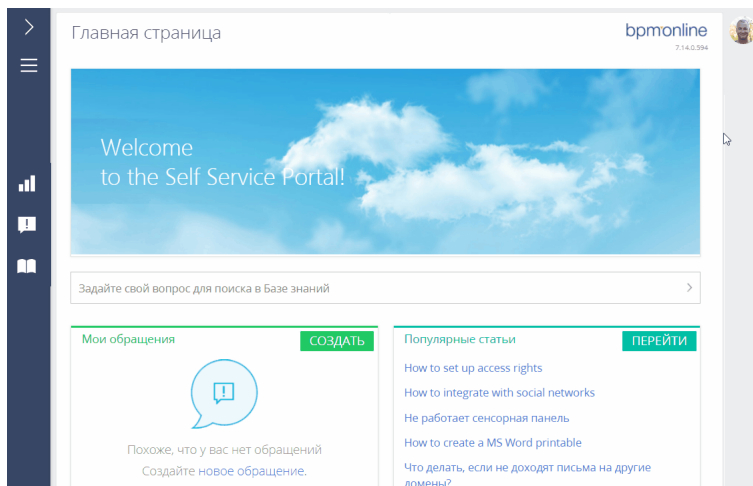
Главная страница

bpm'online
7.14.0.594

Welcome
to the Self Service Portal!

Задайте свой вопрос для поиска в Базе знаний

Мои обращения

СОЗДАТЬ

Похоже, что у вас нет обращений
Создайте новое обращение.

Популярные статьи

ПЕРЕЙТИ

How to set up access rights

How to integrate with social networks

Не работает сенсорная панель

How to create a MS Word printable

Что делать, если не доходят письма на другие домены?